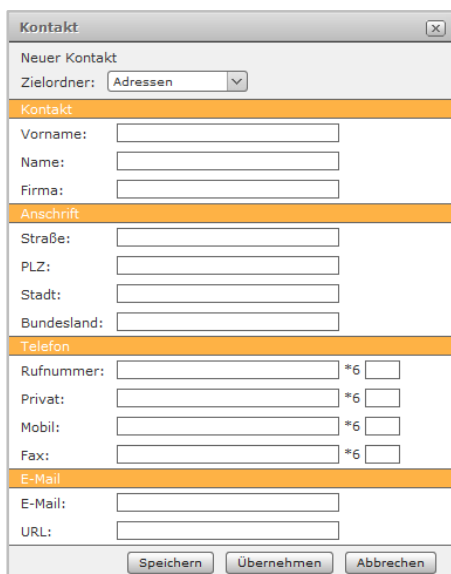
Kontakt

Neuer Kontakt

Zielordner: Adressen

Kontakt

Vorname:

Name:

Firma:

Anschrift

Straße:

PLZ:

Stadt:

Bundesland:

Telefon

Rufnummer: *6

Privat: *6

Mobil: *6

Fax: *6

E-Mail

E-Mail:

URL:

Speichern Übernehmen Abbrechen